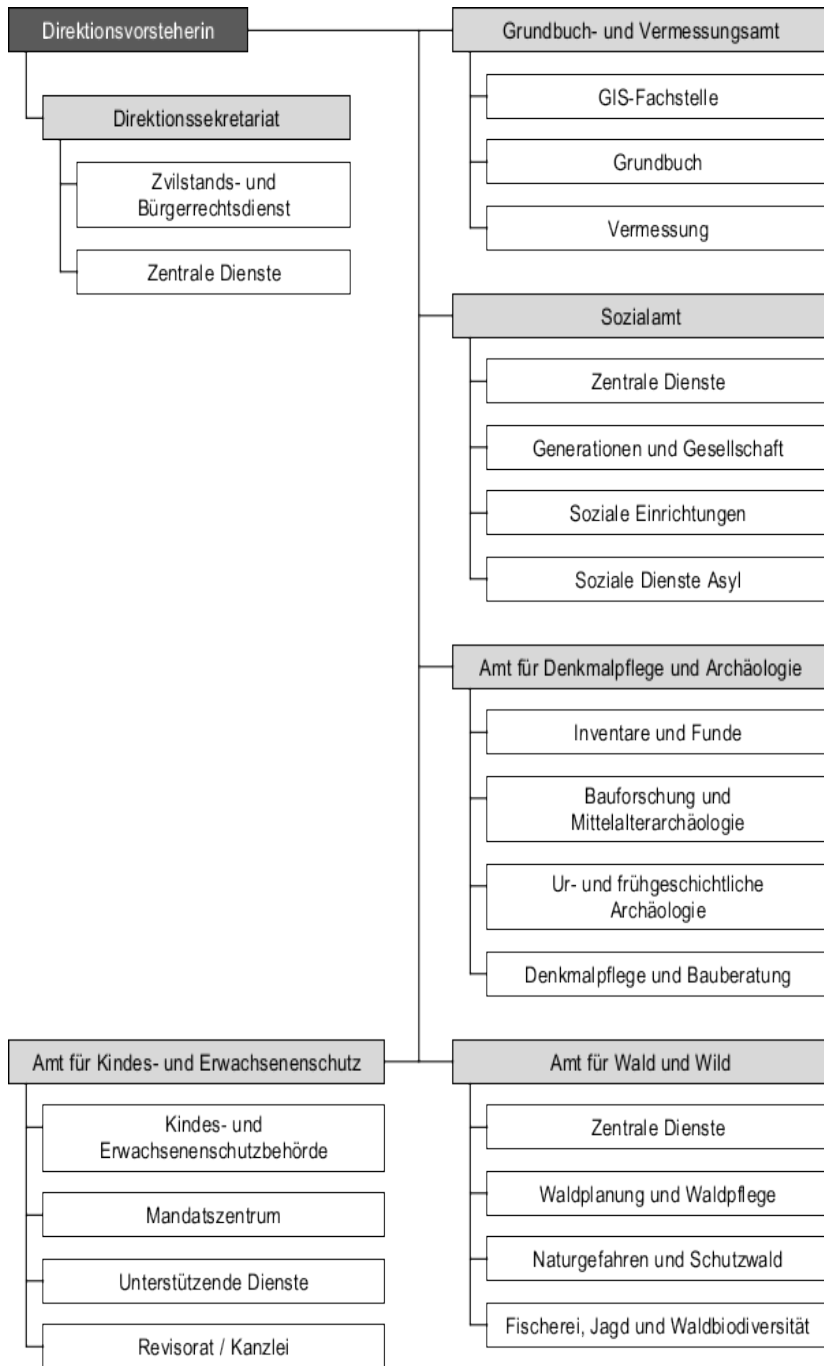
Direktionsvorsteherin

Direktionssekretariat

Zvilstands- und Bürgerrechtsdienst

Zentrale Dienste

Grundbuch- und Vermessungsamt

GIS-Fachstelle

Grundbuch

Vermessung

Sozialamt

Zentrale Dienste

Generationen und Gesellschaft

Soziale Einrichtungen

Soziale Dienste Asyl

Amt für Denkmalpflege und Archäologie

Inventare und Funde

Bauforschung und Mittelalterarchäologie

Ur- und frühgeschichtliche Archäologie

Denkmalpflege und Bauberatung

Amt für Kindes- und Erwachsenenschutz

Kindes- und Erwachsenenschutzbehörde

Mandatszentrum

Unterstützende Dienste

Revisorat / Kanzlei

Amt für Wald und Wild

Zentrale Dienste

Waldplanung und Waldpflege

Naturgefahren und Schutzwald

Fischerei, Jagd und Waldbiodiversität